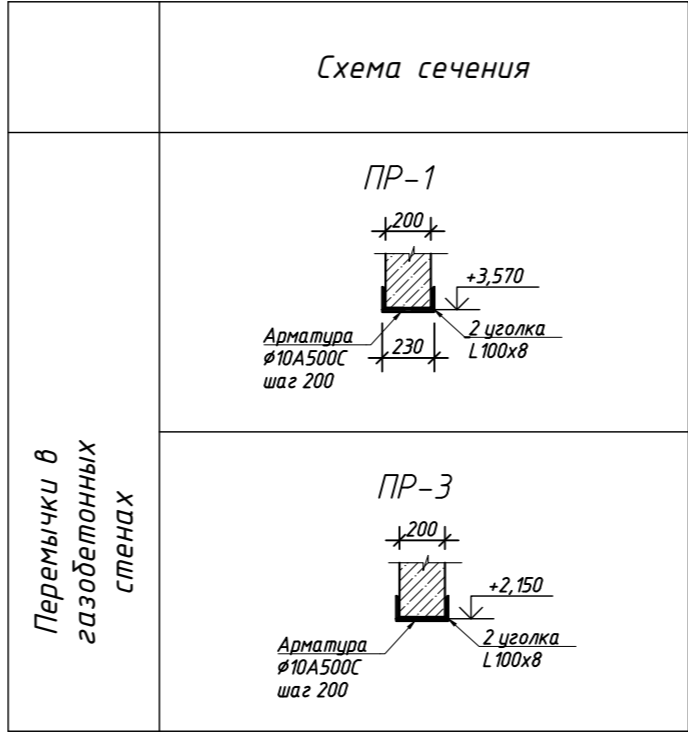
| | Схема сечения |
|---|---|
| Перемычки в газобетонных стенах | ПР-1<br>200<br>+3,570<br>Арматура<br>ø10А500С<br>шаг 200<br>230<br>2 уголка<br>L100x8 |
| | ПР-3<br>200<br>+2,150<br>Арматура<br>ø10А500С<br>шаг 200<br>2 уголка<br>L100x8 |